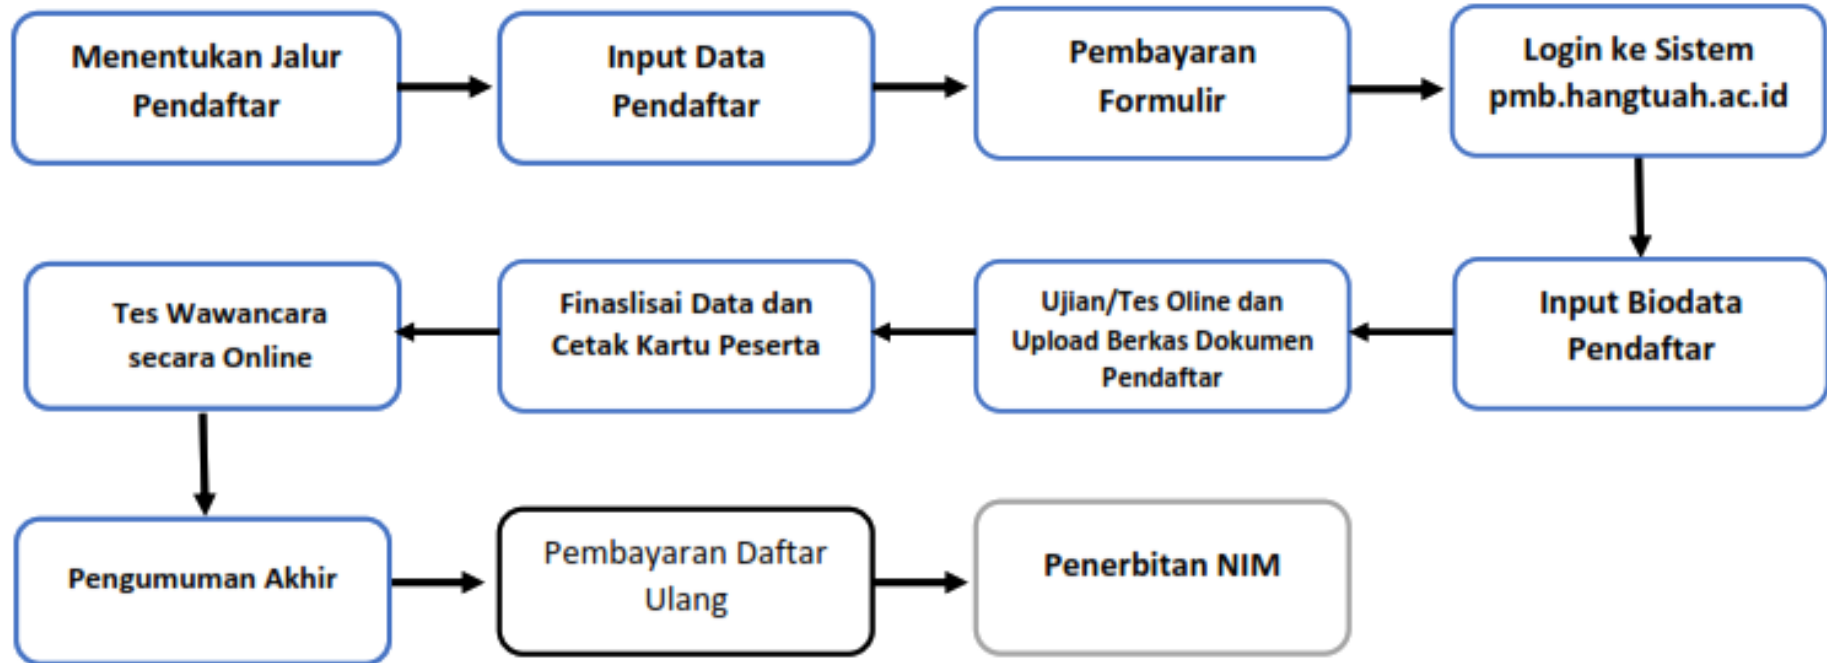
Menentukan Jalur Pendaftar

Input Data Pendaftar

Pembayaran Formulir

Login ke Sistem pmb.hangtuah.ac.id

Input Biodata Pendaftar

Ujian/Tes Oline dan Upload Berkas Dokumen Pendaftar

Finaslisai Data dan Cetak Kartu Peserta

Tes Wawancara secara Online

Pengumuman Akhir

Pembayaran Daftar Ulang

Penerbitan NIM